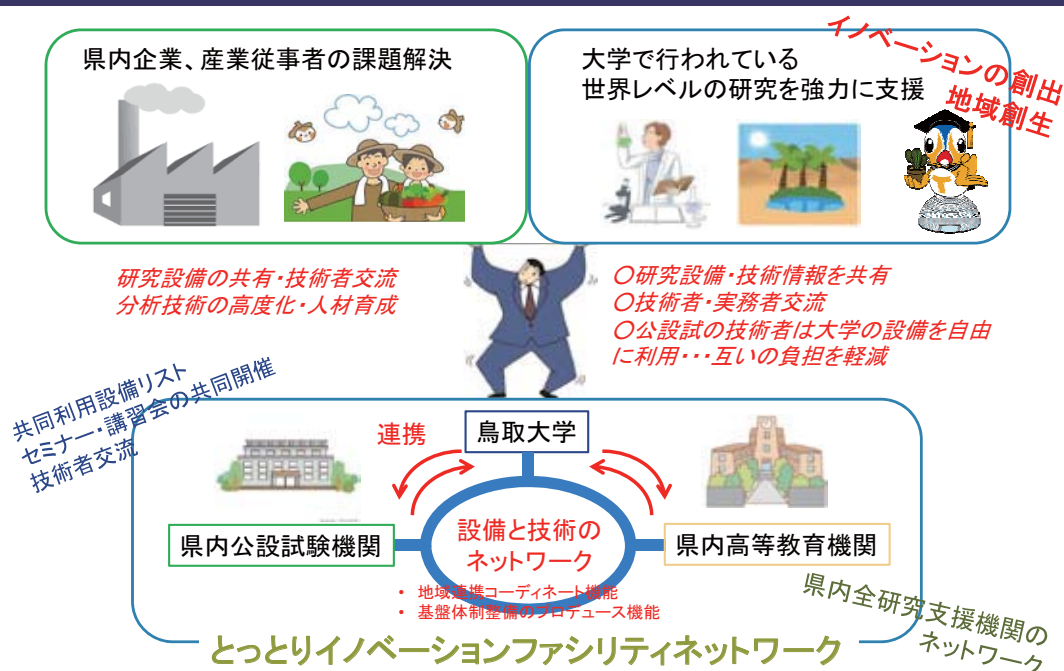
県内企業、産業従事者の課題解決

大学で行われている
世界レベルの研究を強力に支援

イノベーションの創出
地域創生

研究設備の共有・技術者交流
分析技術の高度化・人材育成

○研究設備・技術情報を共有
○技術者・実務者交流
○公設試の技術者は大学の設備を自由に利用・・・互いの負担を軽減

共同利用設備リスト
セミナー・講習会の共同開催
技術者交流

連携

鳥取大学

県内公設試験機関

設備と技術のネットワーク

県内高等教育機関

• 地域連携コーディネート機能
• 基盤体制整備のプロデュース機能

県内全研究支援機関のネットワーク

とっとりイノベーションファシリティネットワーク